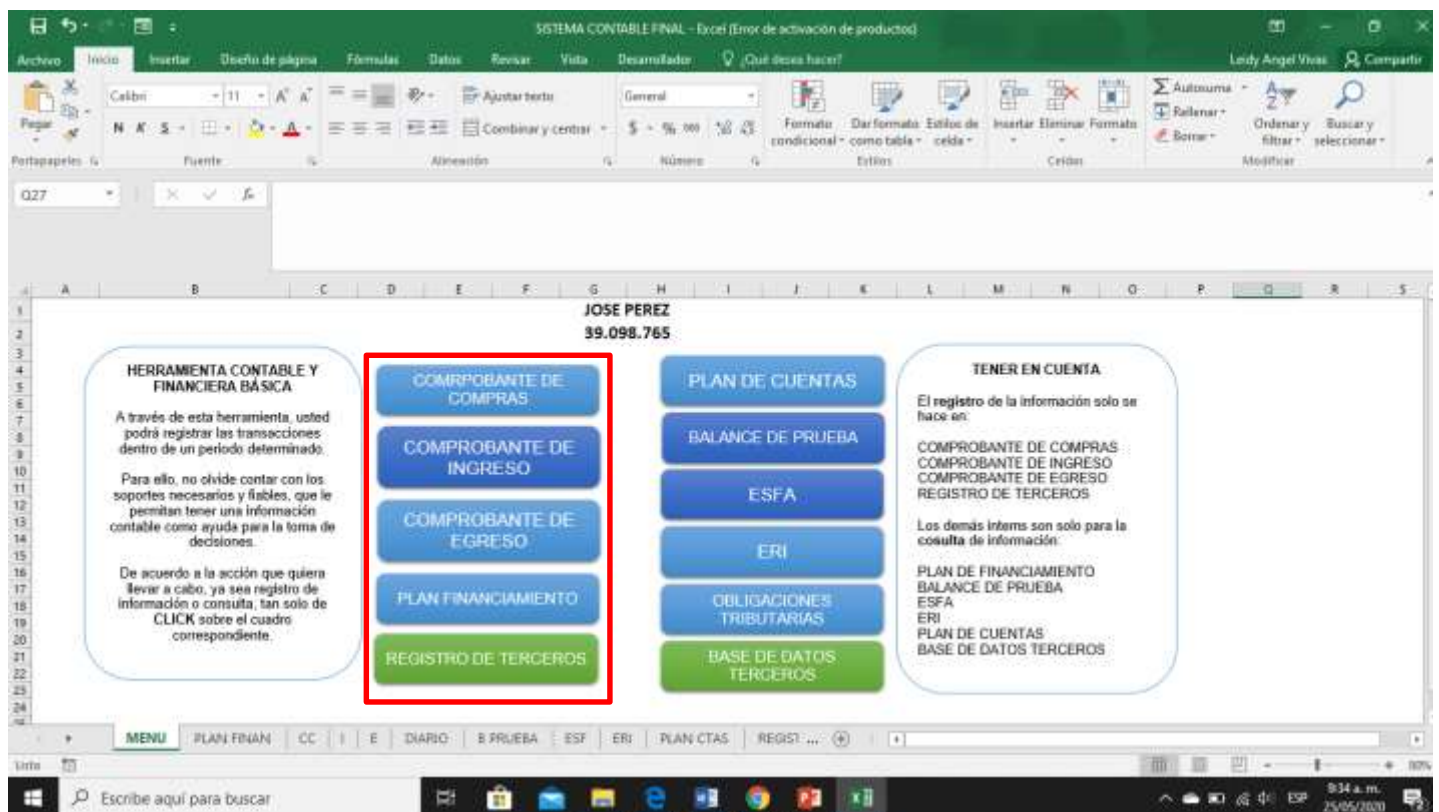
SISTEMA CONTABLE FINAL - Excel (Error de activación de productos)

Archivo Inicio Insertar Diseño de página Fórmulas Datos Revisar Vista Desarrollador ¿Qué desea hacer? Leidy Angel Vivas Compartir

Pegar Calibri 11 Ajustar texto Combinar y centrar General Formato condicional Dar formato como tabla Estilos de celda Insertar Eliminar Formato Autosuma Rellenar Borrar Ordenar y filtrar Buscar y seleccionar

Portapapeles Fuente Alineación Número Estilos Celdas Modificar

Q27

JOSE PEREZ
39.098.765

HERRAMIENTA CONTABLE Y FINANCIERA BÁSICA

A través de esta herramienta, usted podrá registrar las transacciones dentro de un periodo determinado.

Para ello, no olvide contar con los soportes necesarios y fiables, que le permitan tener una información contable como ayuda para la toma de decisiones.

De acuerdo a la acción que quiera llevar a cabo, ya sea registro de información o consulta, tan solo de CLICK sobre el cuadro correspondiente.

COMRPOBANTE DE COMPRAS

COMPROBANTE DE INGRESO

COMPROBANTE DE EGRESO

PLAN FINANCIAMIENTO

REGISTRO DE TERCEROS

PLAN DE CUENTAS

BALANCE DE PRUEBA

ESFA

ERI

OBLIGACIONES TRIBUTARIAS

BASE DE DATOS TERCEROS

TENER EN CUENTA

El registro de la información solo se hace en:

COMPROBANTE DE COMPRAS
COMPROBANTE DE INGRESO
COMPROBANTE DE EGRESO
REGISTRO DE TERCEROS

Los demás intems son solo para la cosulta de información:

PLAN DE FINANCIAMIENTO
BALANCE DE PRUEBA
ESFA
ERI
PLAN DE CUENTAS
BASE DE DATOS TERCEROS

MENU PLAN FINAN CC I E DIARIO B PRUEBA ESF ERI PLAN CTAS REGIST ...

Listo

Escribe aquí para buscar

ESP 9:34 a. m. 25/05/2020